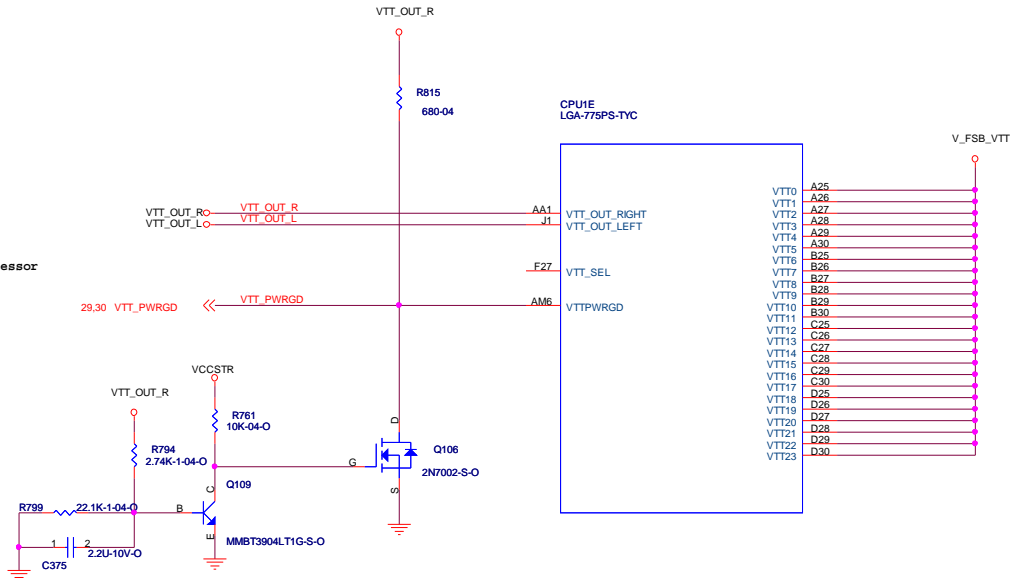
VTT_OUT_R

R815
680-04

CPU1E
LGA-775PS-TYC

V_FSB_VTT

VTT_OUT_R
VTT_OUT_L
VTT_OUT_R
VTT_OUT_L
AA1
J1
VTT_OUT_RIGHT
VTT_OUT_LEFT

essor

F27
VTT_SEL

29,30 VTT_PWRGD
VTT_PWRGD
AM6
VTTPWRGD

VTT0 A25
VTT1 A26
VTT2 A27
VTT3 A28
VTT4 A29
VTT5 A30
VTT6 B25
VTT7 B26
VTT8 B27
VTT9 B28
VTT10 B29
VTT11 B30
VTT12 C25
VTT13 C26
VTT14 C27
VTT15 C28
VTT16 C29
VTT17 C30
VTT18 D25
VTT19 D26
VTT20 D27
VTT21 D28
VTT22 D29
VTT23 D30

VCCSTR
R761
10K-04-O

VTT_OUT_R
R794
2.74K-1-04-O

D
Q106
G
2N7002-S-O
S

C
Q109
R799
22.1K-1-04-O
B
E
MMBT3904LT1G-S-O
1
2
C375
2.2U-10V-O